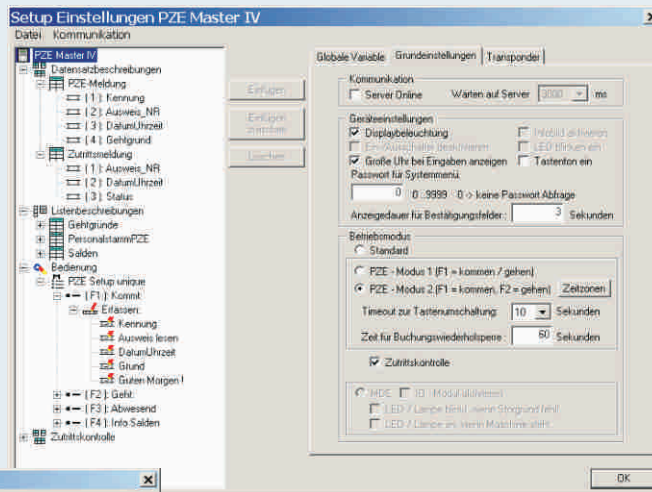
Setup Einstellungen PZE Master IV

Datei Kommunikation

PZE Master IV
Datensatzbeschreibungen
PZE-Meldung
[1]: Kennung
[2]: Ausweis_NR
[3]: DatumUhrzeit
[4]: Gehtgrund
Zutrittsmeldung
[1]: Ausweis_NR
[2]: DatumUhrzeit
[3]: Status
Listenbeschreibungen
Gehtgründe
PersonalstammPZE
Salden
Bedienung
PZE Setup unique
[F1]: Kommt
Erfassen:
Kennung
Ausweis lesen
DatumUhrzeit
Grund
Guten Morgen !
[F2]: Geht:
[F3]: Abwesend
[F4]: Info Salden
Zutrittskontrolle

Einfügen
Einfügen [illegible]
Löschen

Globale Variable | Grundeinstellungen | Transponder

Kommunikation
Server Online Warten auf Server 3000 ms

Geräteeinstellungen
Displaybeleuchtung
Inhibit aktivieren
Ein/Ausschalter deaktivieren
LED blinken ein
Große Uhr bei Eingaben anzeigen
Tastenton ein
Passwort für Systemmenü:
0 0...9999 0 -> keine Passwort Abfrage
Anzeigedauer für Bestätigungsfelder : 3 Sekunden

Betriebsmodus
Standard
PZE - Modus 1 (F1 = kommen / gehen)
PZE - Modus 2 (F1 = kommen, F2 = gehen)
Zeitzonen
Timeout zur Tastenumschaltung: 10 Sekunden
Zeit für Buchungswiederholsperre : 60 Sekunden
Zutrittskontrolle

MDE IO - Modul aktivieren
LED / Lampe blinkt, wenn Störgrund fehlt
LED / Lampe an, wenn Maschine steht

OK